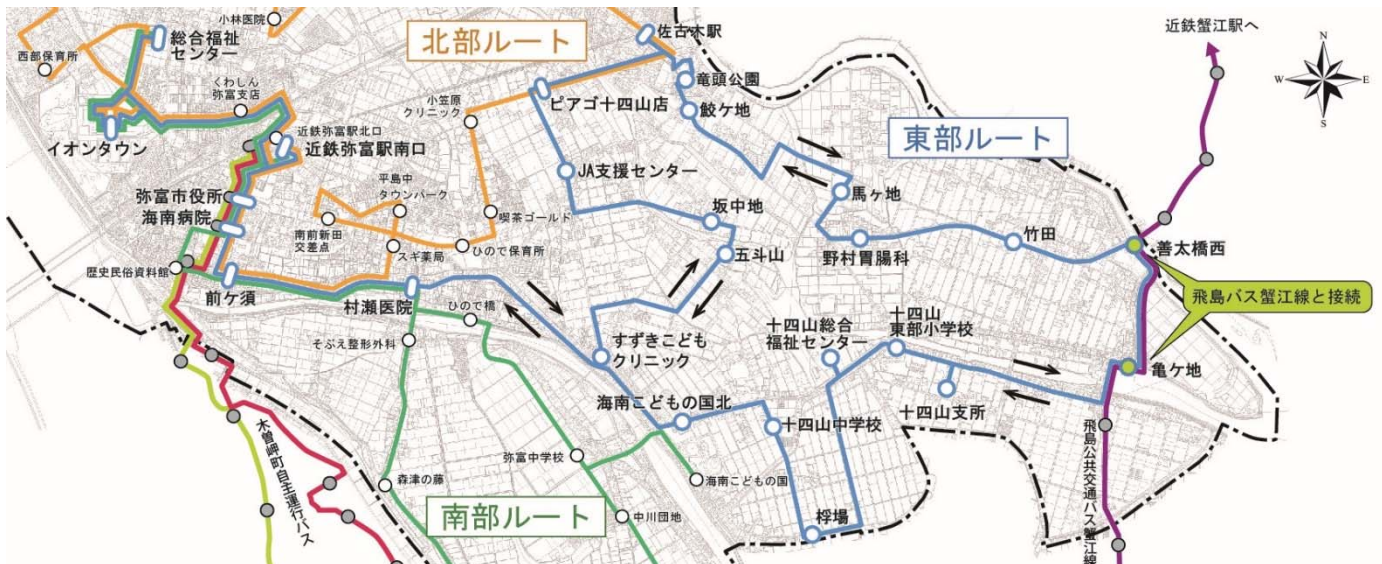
小林医院
総合福祉センター
西部保育所
くわしん弥富支店
イオンタウン
近鉄弥富駅北口
近鉄弥富駅南口
弥富市役所
海南病院
歴史民俗資料館
前ケ須
北部ルート
小笠原クリニック
平島中タウンパーク
南前新田交差点
スギ薬局
ひので保育所
喫茶ゴールド
村瀬医院
ひので橋
そぶえ整形外科
佐古木駅
竜頭公園
鮫ケ地
ピアゴ十四山店
JA支援センター
坂中地
五斗山
すずきこどもクリニック
海南こどもの国北
十四山中学校
弥富中学校
森津の藤
海南こどもの国
中川団地
南部ルート
梓場
木曽岬町自主運行バス
東部ルート
馬ヶ地
野村胃腸科
竹田
十四山総合福祉センター
十四山東部小学校
十四山支所
善太橋西
亀ケ地
飛島バス蟹江線と接続
飛島公共交通バス蟹江線
近鉄蟹江駅へ
N
W
E
S